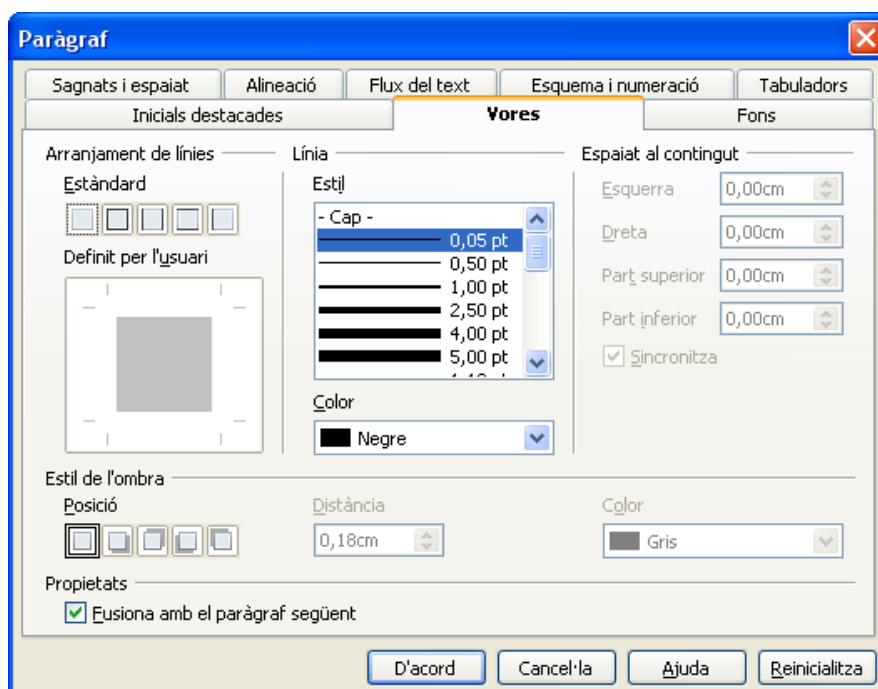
Paràgraf

Sagnats i espaiat | Alineació | Flux del text | Esquema i numeració | Tabuladors
Inicials destacades | Vores | Fons

Arranjament de línies
Estàndard
Definit per l'usuari

Línia
Estil
- Cap -
0,05 pt
0,50 pt
1,00 pt
2,50 pt
4,00 pt
5,00 pt
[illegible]

Color
Negre

Espaiat al contingut
Esquerra 0,00cm
Dreta 0,00cm
Part superior 0,00cm
Part inferior 0,00cm
Sincronitza

Estil de l'ombra
Posició
Distància
0,18cm
Color
Gris

Propietats
Fusiona amb el paràgraf següent

D'acord | Cancel·la | Ajuda | Reinicialitza